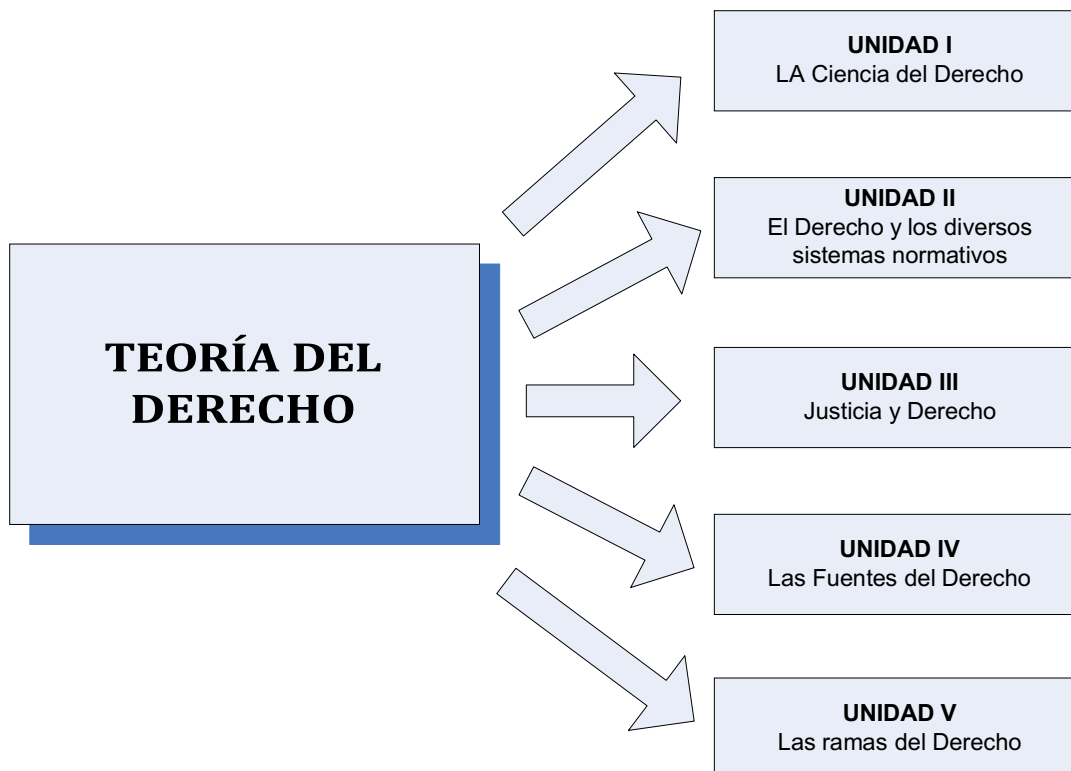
TEORÍA DEL DERECHO

UNIDAD I
LA Ciencia del Derecho

UNIDAD II
El Derecho y los diversos sistemas normativos

UNIDAD III
Justicia y Derecho

UNIDAD IV
Las Fuentes del Derecho

UNIDAD V
Las ramas del Derecho